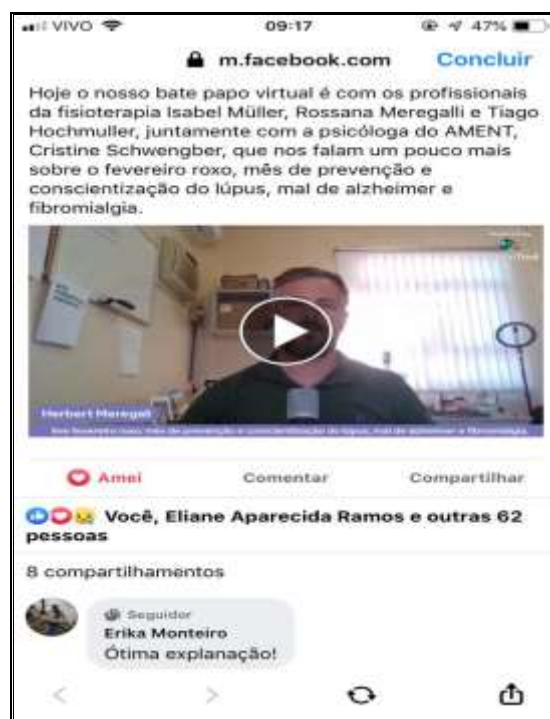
VIVO 09:17 47%

m.facebook.com Concluir

Hoje o nosso bate papo virtual é com os profissionais da fisioterapia Isabel Müller, Rossana Meregalli e Tiago Hochmuller, juntamente com a psicóloga do AMENT, Cristine Schwengber, que nos falam um pouco mais sobre o fevereiro roxo, mês de prevenção e conscientização do lúpus, mal de alzheimer e fibromialgia.

Herbert Meregali
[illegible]

Amei Comentar Compartilhar

Você, Eliane Aparecida Ramos e outras 62 pessoas

8 compartilhamentos

Seguidor
Erika Monteiro
Ótima explanação!